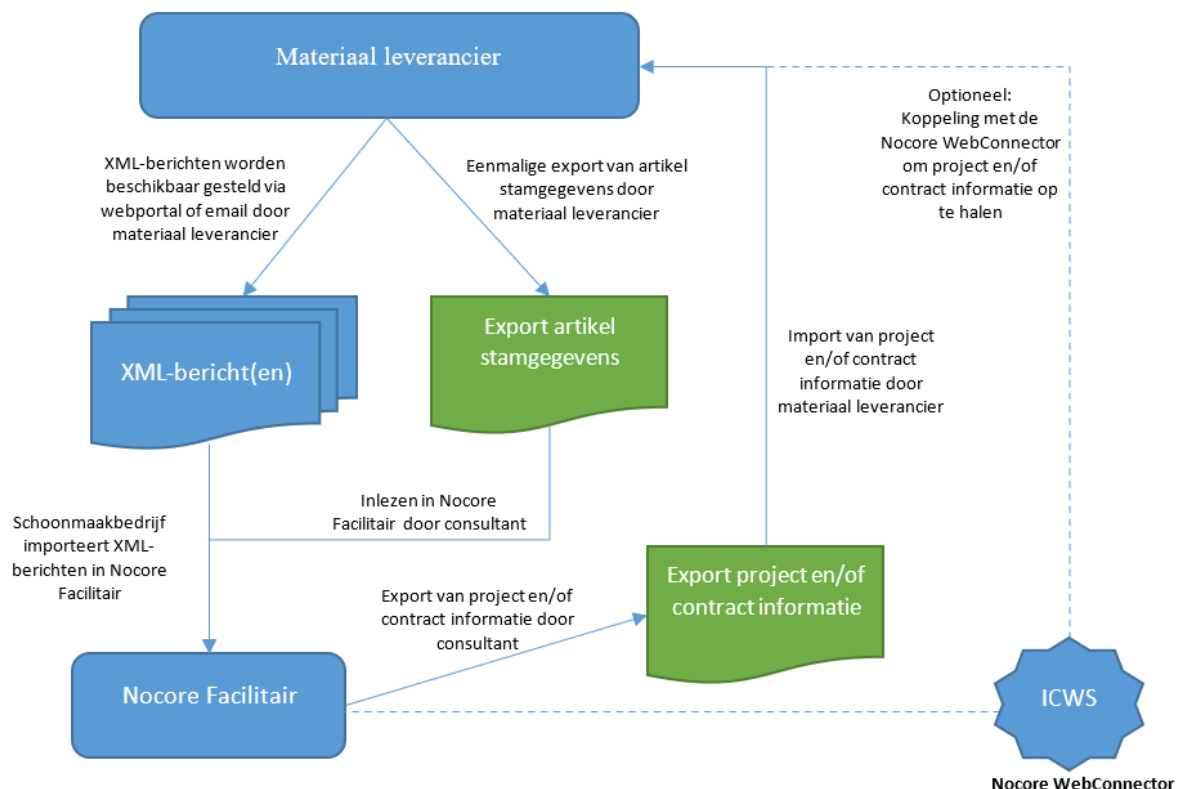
Materiaal leverancier

XML-berichten worden beschikbaar gesteld via webportal of email door materiaal leverancier

Eenmalige export van artikel stamgegevens door materiaal leverancier

Optioneel: Koppeling met de Nocore WebConnector om project en/of contract informatie op te halen

XML-bericht(en)

Export artikel stamgegevens

Import van project en/of contract informatie door materiaal leverancier

Inlezen in Nocore Facilitair door consultant

Schoonmaakbedrijf importeert XML-berichten in Nocore Facilitair

Export van project en/of contract informatie door consultant

Export project en/of contract informatie

Nocore Facilitair

ICWS

Nocore WebConnector